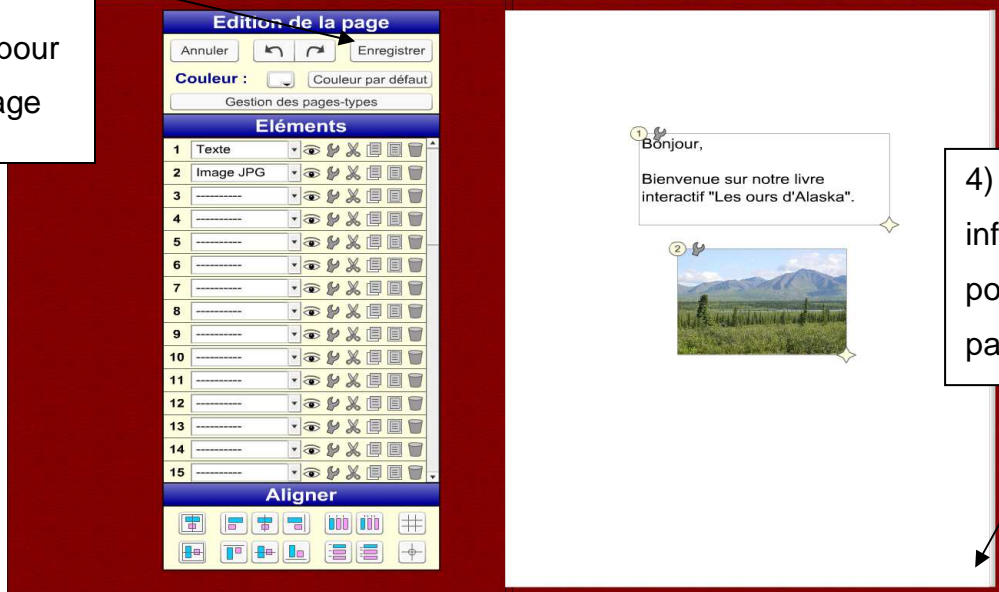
pour

age

Edition de la page

Annuler

Enregistrer

Couleur :

Couleur par défaut

Gestion des pages-types

Eléments

1 Texte

2 Image JPG

3 ----------

4 ----------

5 ----------

6 ----------

7 ----------

8 ----------

9 ----------

10 ----------

11 ----------

12 ----------

13 ----------

14 ----------

15 ----------

Aligner

1

Bonjour,

Bienvenue sur notre livre interactif "Les ours d'Alaska".

2

4)

inf

po

pa